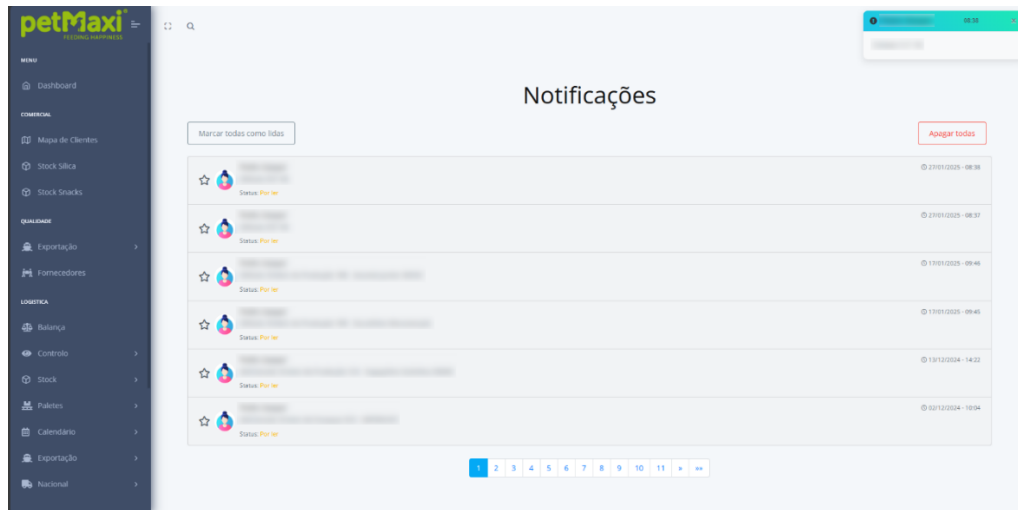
petMaxi
FEEDING HAPPINESS

MENU
Dashboard
COMERCIAL
Mapa de Clientes
Stock Silica
Stock Snacks
QUALIDADE
Exportação
Fornecedores
LOGISTICA
Balança
Controlo
Stock
Paletes
Calendário
Exportação
Nacional

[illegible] 08:38
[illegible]

Notificações

Marcar todas como lidas

Apagar todas

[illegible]
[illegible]
Status: Por ler
27/01/2025 - 08:38

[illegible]
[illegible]
Status: Por ler
27/01/2025 - 08:37

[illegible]
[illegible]
Status: Por ler
17/01/2025 - 09:46

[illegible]
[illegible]
Status: Por ler
17/01/2025 - 09:45

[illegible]
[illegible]
Status: Por ler
13/12/2024 - 14:22

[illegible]
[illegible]
Status: Por ler
02/12/2024 - 10:04

1 2 3 4 5 6 7 8 9 10 11 » »»